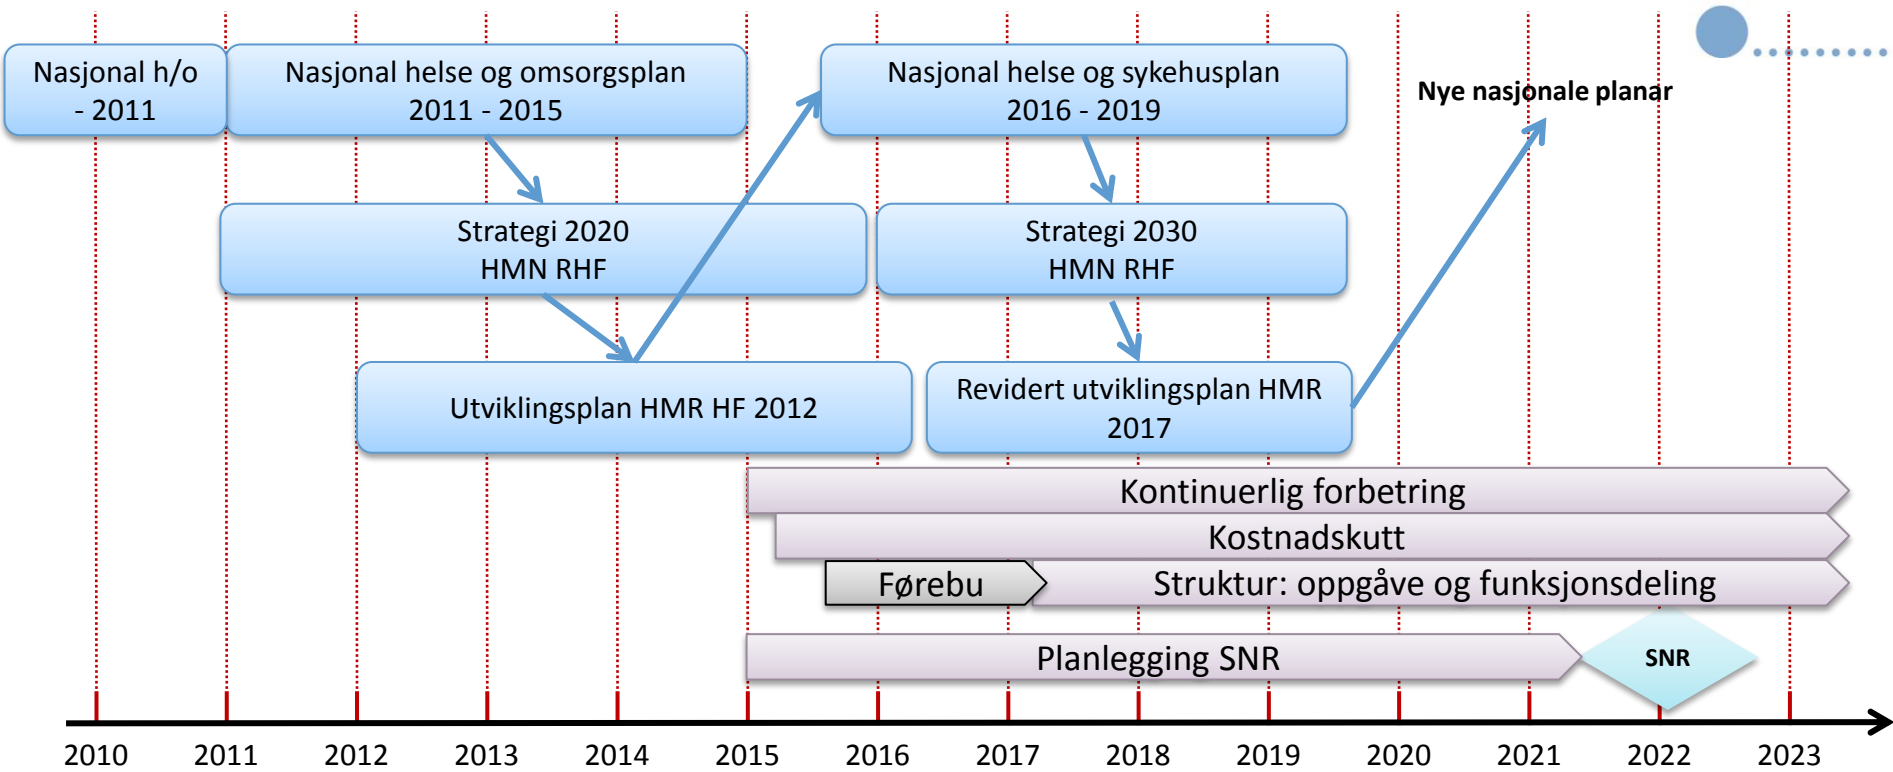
Nasjonal h/o - 2011

Nasjonal helse og omsorgsplan 2011 - 2015

Nasjonal helse og sykehusplan 2016 - 2019

Nye nasjonale planar

Strategi 2020 HMN RHF

Strategi 2030 HMN RHF

Utviklingsplan HMR HF 2012

Revidert utviklingsplan HMR 2017

Kontinuerlig forbetring

Kostnadskutt

Førebu

Struktur: oppgåve og funksjonsdeling

Planlegging SNR

SNR

2010 2011 2012 2013 2014 2015 2016 2017 2018 2019 2020 2021 2022 2023